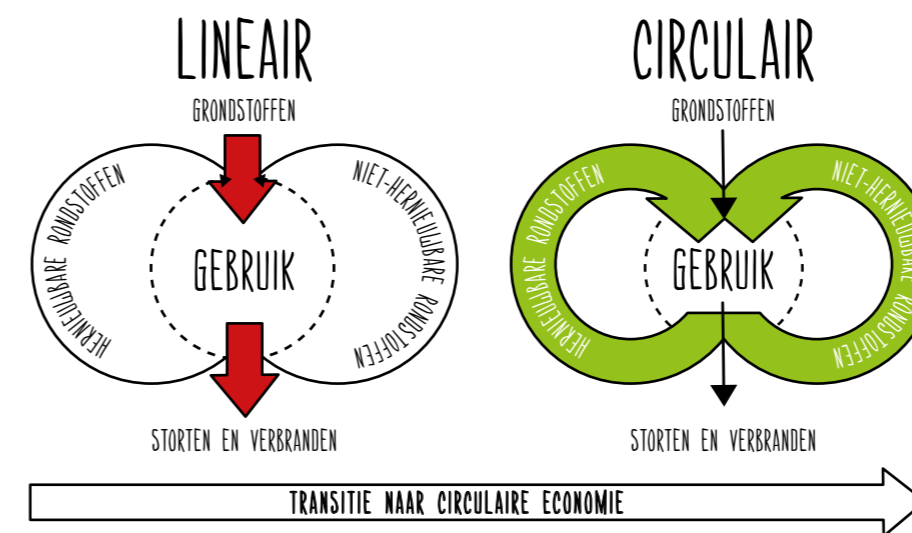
LINEAIR

GRONDSTOFFEN

HERNIEUWBARE RONDSTOFFEN

GEBRUIK

NIET-HERNIEUWBARE RONDSTOFFEN

STORTEN EN VERBRANDEN

CIRCULAIR

GRONDSTOFFEN

HERNIEUWBARE RONDSTOFFEN

GEBRUIK

NIET-HERNIEUWBARE RONDSTOFFEN

STORTEN EN VERBRANDEN

TRANSITIE NAAR CIRCULAIRE ECONOMIE